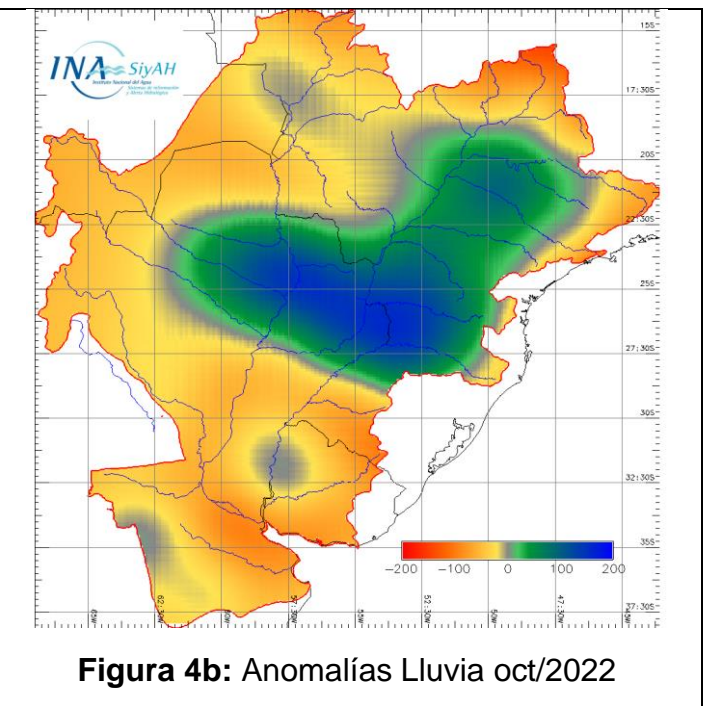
INA SiyAH
Instituto Nacional del Agua
Sistemas de Información y Alerta Hidrológico

15S
17:30S
20S
22:30S
25S
27:30S
30S
32:30S
35S
37:30S

−200 −100 0 100 200

65W
62:30W
57:30W
55W
52:30W
50W
47:30W

**Figura 4b:** Anomalías Lluvia oct/2022